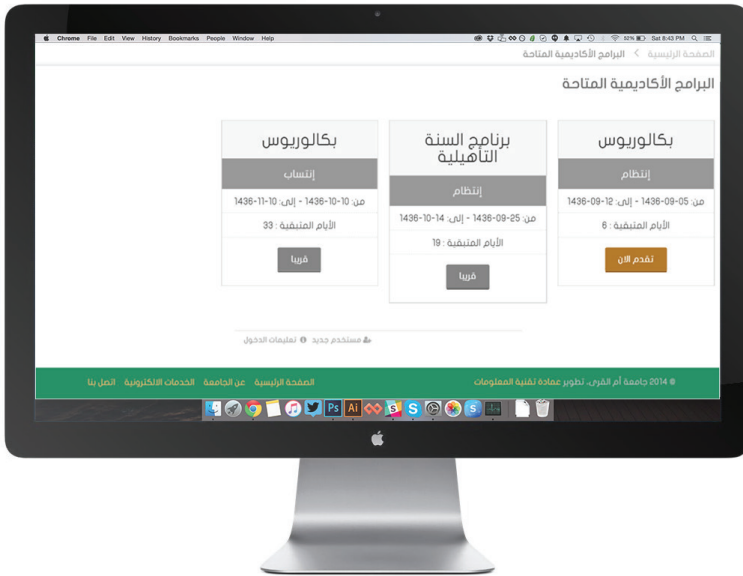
Chrome File Edit View History Bookmarks People Window Help

52% Sat 8:43 PM

الصفحة الرئيسية > البرامج الأكاديمية المتاحة

البرامج الأكاديمية المتاحة

بكالوريوس

إنتظام

من: 05-09-1436 - إلى: 12-09-1436

الأيام المتبقية : 6

تقدم الان

برنامج السنة التأهيلية

إنتظام

من: 25-09-1436 - إلى: 14-10-1436

الأيام المتبقية : 19

قريبا

بكالوريوس

إنتساب

من: 10-10-1436 - إلى: 11-10-1436

الأيام المتبقية : 33

قريبا

مستخدم جديد تعليمات الدخول

© 2014 جامعة أم القرى. تطوير عمادة تقنية المعلومات

الصفحة الرئيسية عن الجامعة الخدمات الالكترونية اتصل بنا